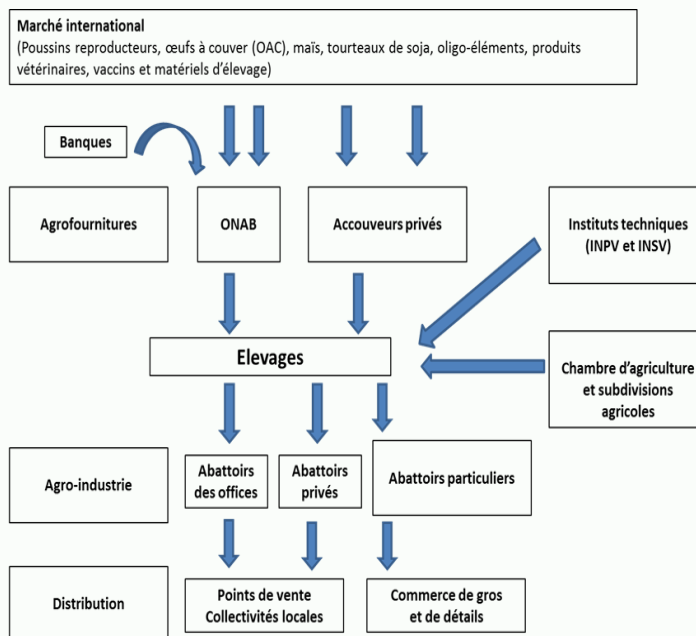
Marché international
(Poussins reproducteurs, œufs à couver (OAC), maïs, tourteaux de soja, oligo-éléments, produits vétérinaires, vaccins et matériels d'élevage)

Banques

Agrofournitures

ONAB

Accouveurs privés

Instituts techniques (INPV et INSV)

Elevages

Chambre d'agriculture et subdivisions agricoles

Agro-industrie

Abattoirs des offices

Abattoirs privés

Abattoirs particuliers

Distribution

Points de vente Collectivités locales

Commerce de gros et de détails